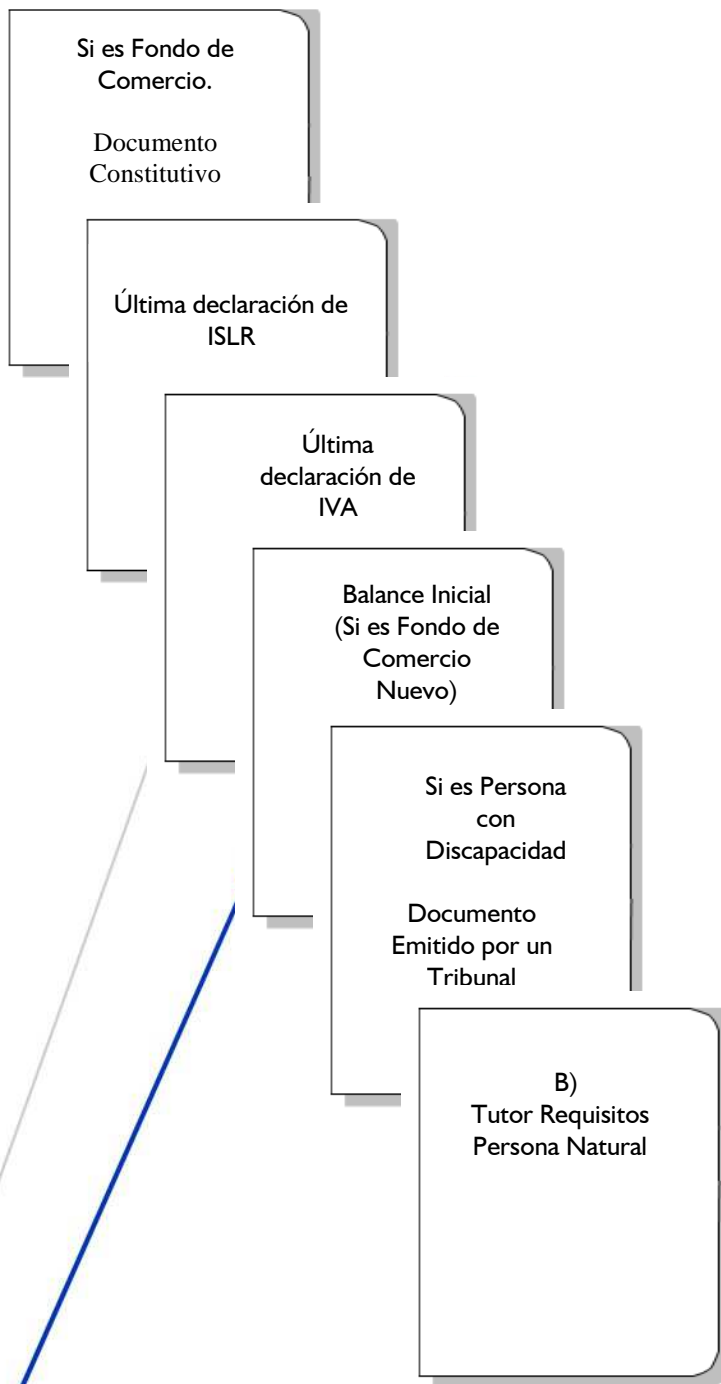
Si es Fondo de Comercio.

Documento Constitutivo

Última declaración de ISLR

Última declaración de IVA

Balance Inicial (Si es Fondo de Comercio Nuevo)

Si es Persona con Discapacidad

Documento Emitido por un Tribunal

B)
Tutor Requisitos Persona Natural